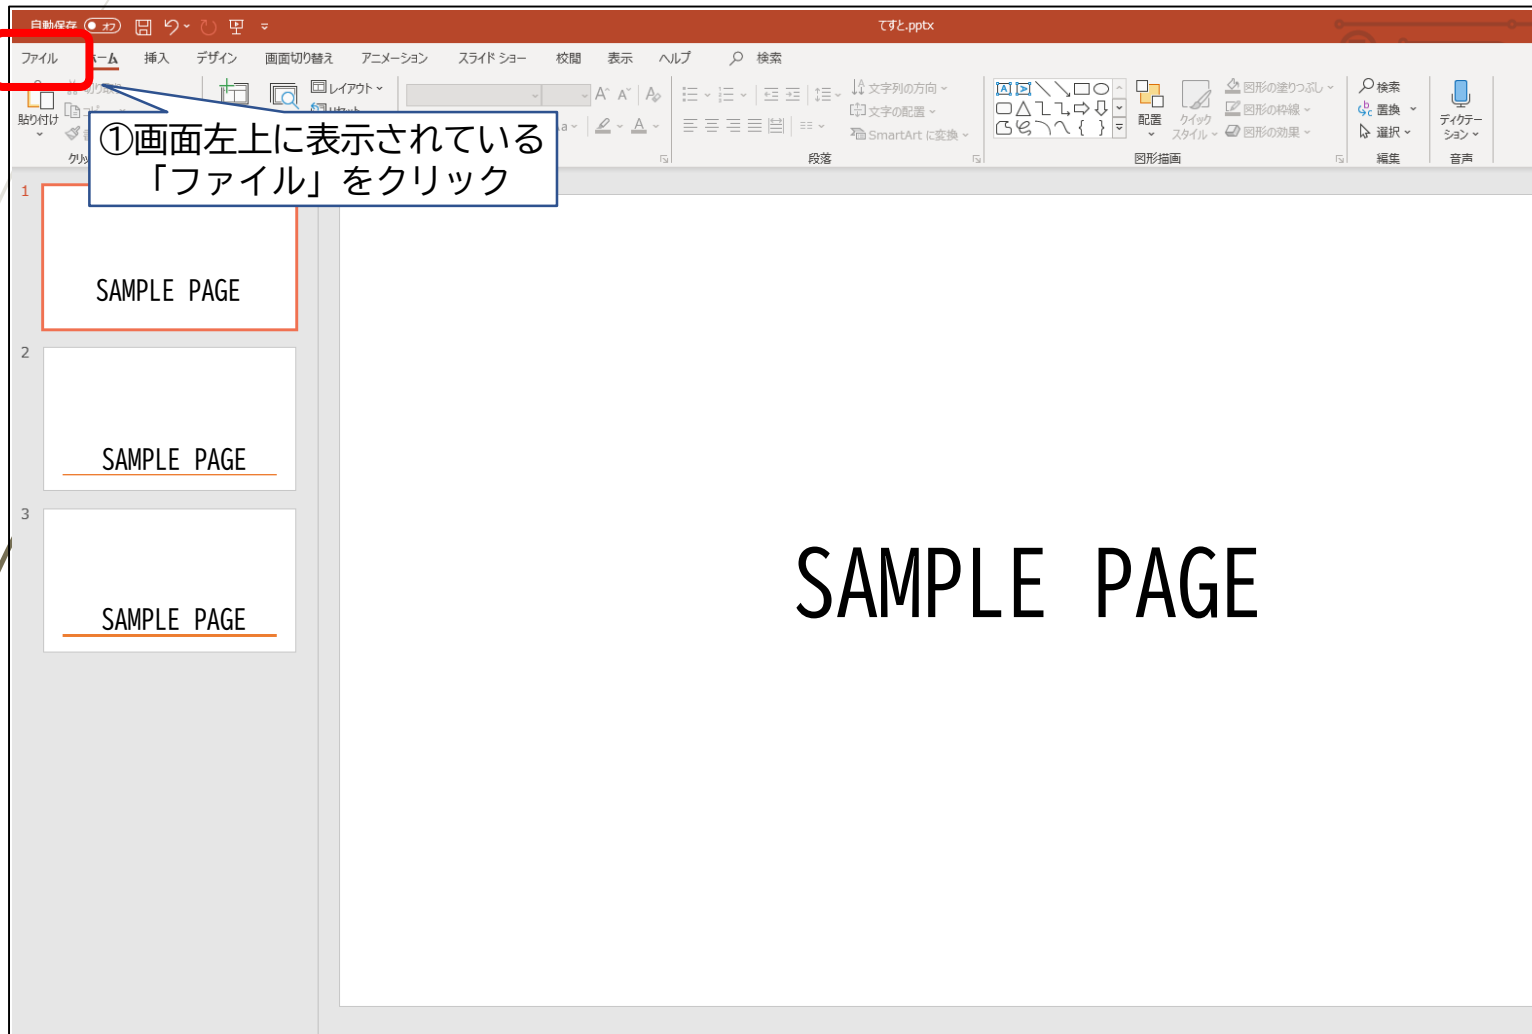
自動保存 オフ

てすと.pptx

ファイル ホーム 挿入 デザイン 画面切り替え アニメーション スライド ショー 校閲 表示 ヘルプ 検索

貼り付け クリッ

レイアウト

文字列の方向 文字の配置 SmartArt に変換

段落

配置 クイック スタイル 図形の塗りつぶし 図形の枠線 図形の効果

図形描画

検索 置換 選択

編集

ディクテーション

音声

①画面左上に表示されている「ファイル」をクリック

1

SAMPLE PAGE

2

SAMPLE PAGE

3

SAMPLE PAGE

SAMPLE PAGE